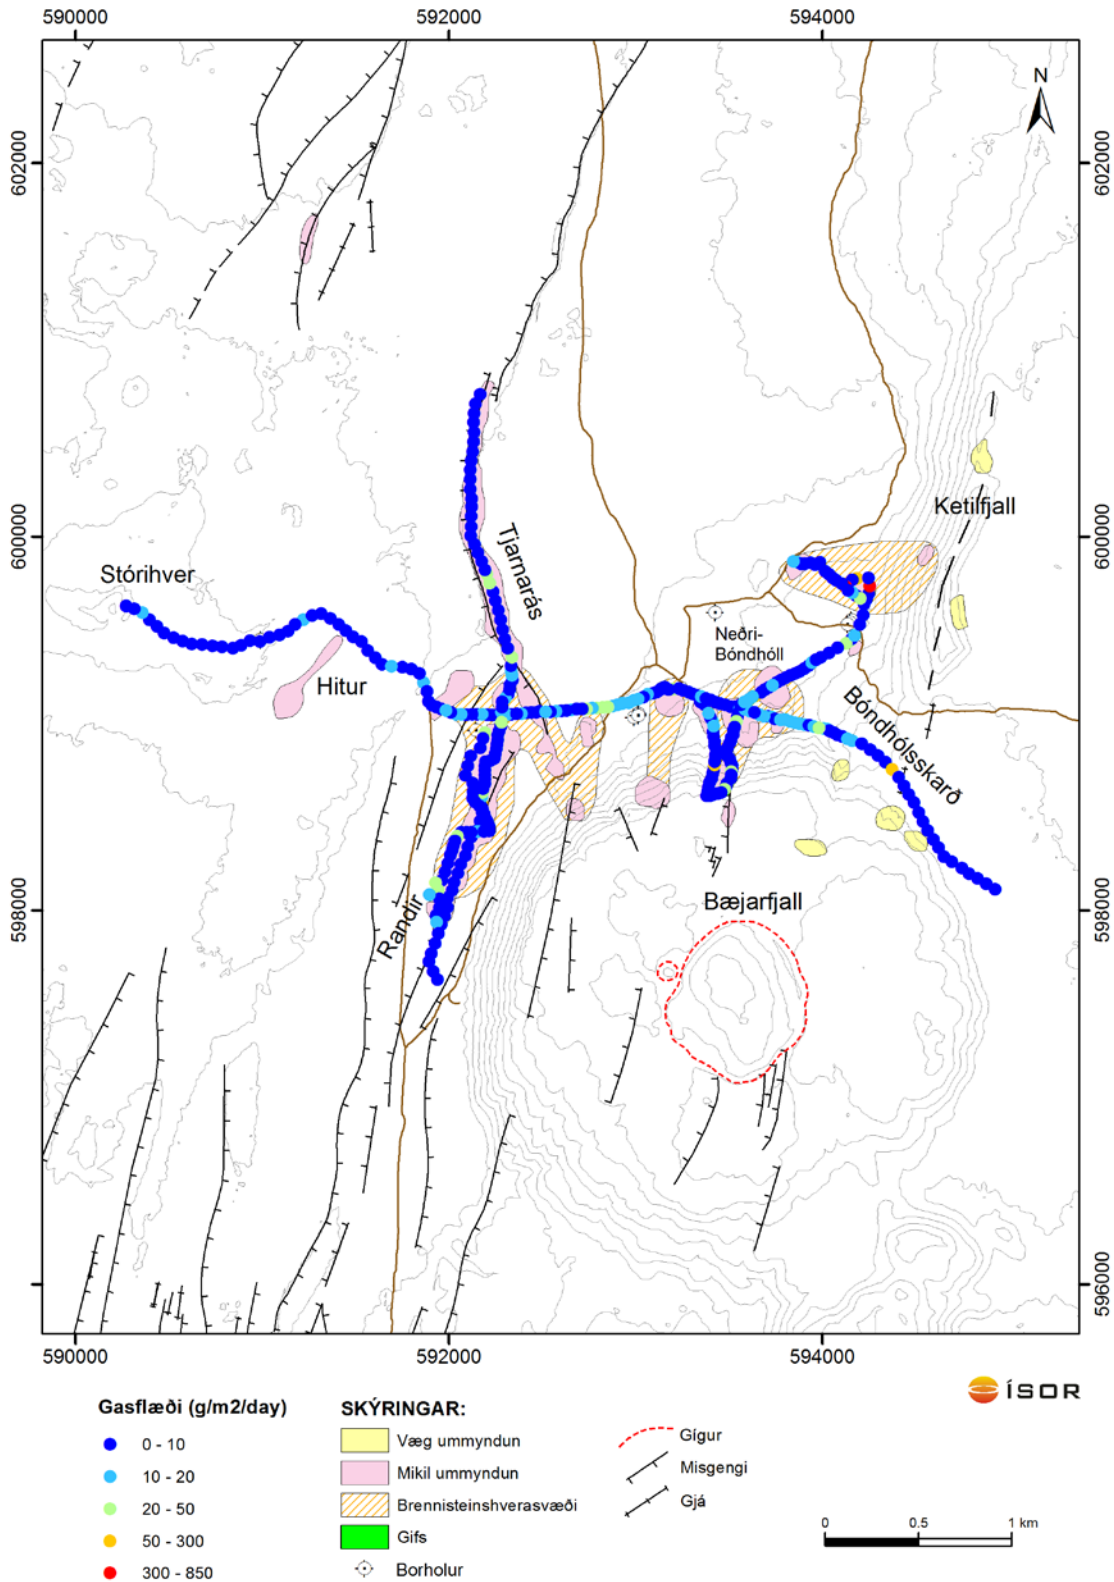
590000
592000
594000
602000
600000
598000
596000
N
Stórihver
Hitur
Tjarnarás
Ketilfjall
Neðri-Bóndhóll
Bóndhólsskarð
Randir
Bæjarfjall
590000
592000
594000
602000
600000
598000
596000
ÍSOR

Gasflæði (g/m2/day)
0 - 10
10 - 20
20 - 50
50 - 300
300 - 850

SKÝRINGAR:
Væg ummyndun
Mikil ummyndun
Brennisteinshverasvæði
Gifs
Borholur

Gígur
Misgengi
Gjá

0
0.5
1 km